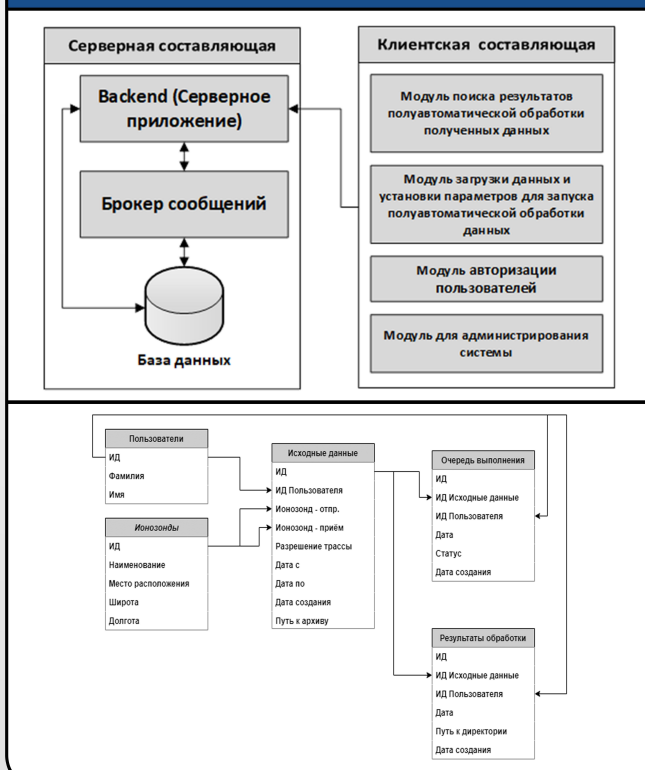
Серверная составляющая

Backend (Серверное приложение)

Брокер сообщений

База данных

Клиентская составляющая

Модуль поиска результатов полуавтоматической обработки полученных данных

Модуль загрузки данных и установки параметров для запуска полуавтоматической обработки данных

Модуль авторизации пользователей

Модуль для администрирования системы

Пользователи
ИД
Фамилия
Имя

Ионозонды
ИД
Наименование
Место расположения
Широта
Долгота

Исходные данные
ИД
ИД Пользователя
Ионозонд - отпр.
Ионозонд - приём
Разрешение трассы
Дата с
Дата по
Дата создания
Путь к архиву

Очередь выполнения
ИД
ИД Исходные данные
ИД Пользователя
Дата
Статус
Дата создания

Результаты обработки
ИД
ИД Исходные данные
ИД Пользователя
Дата
Путь к директории
Дата создания